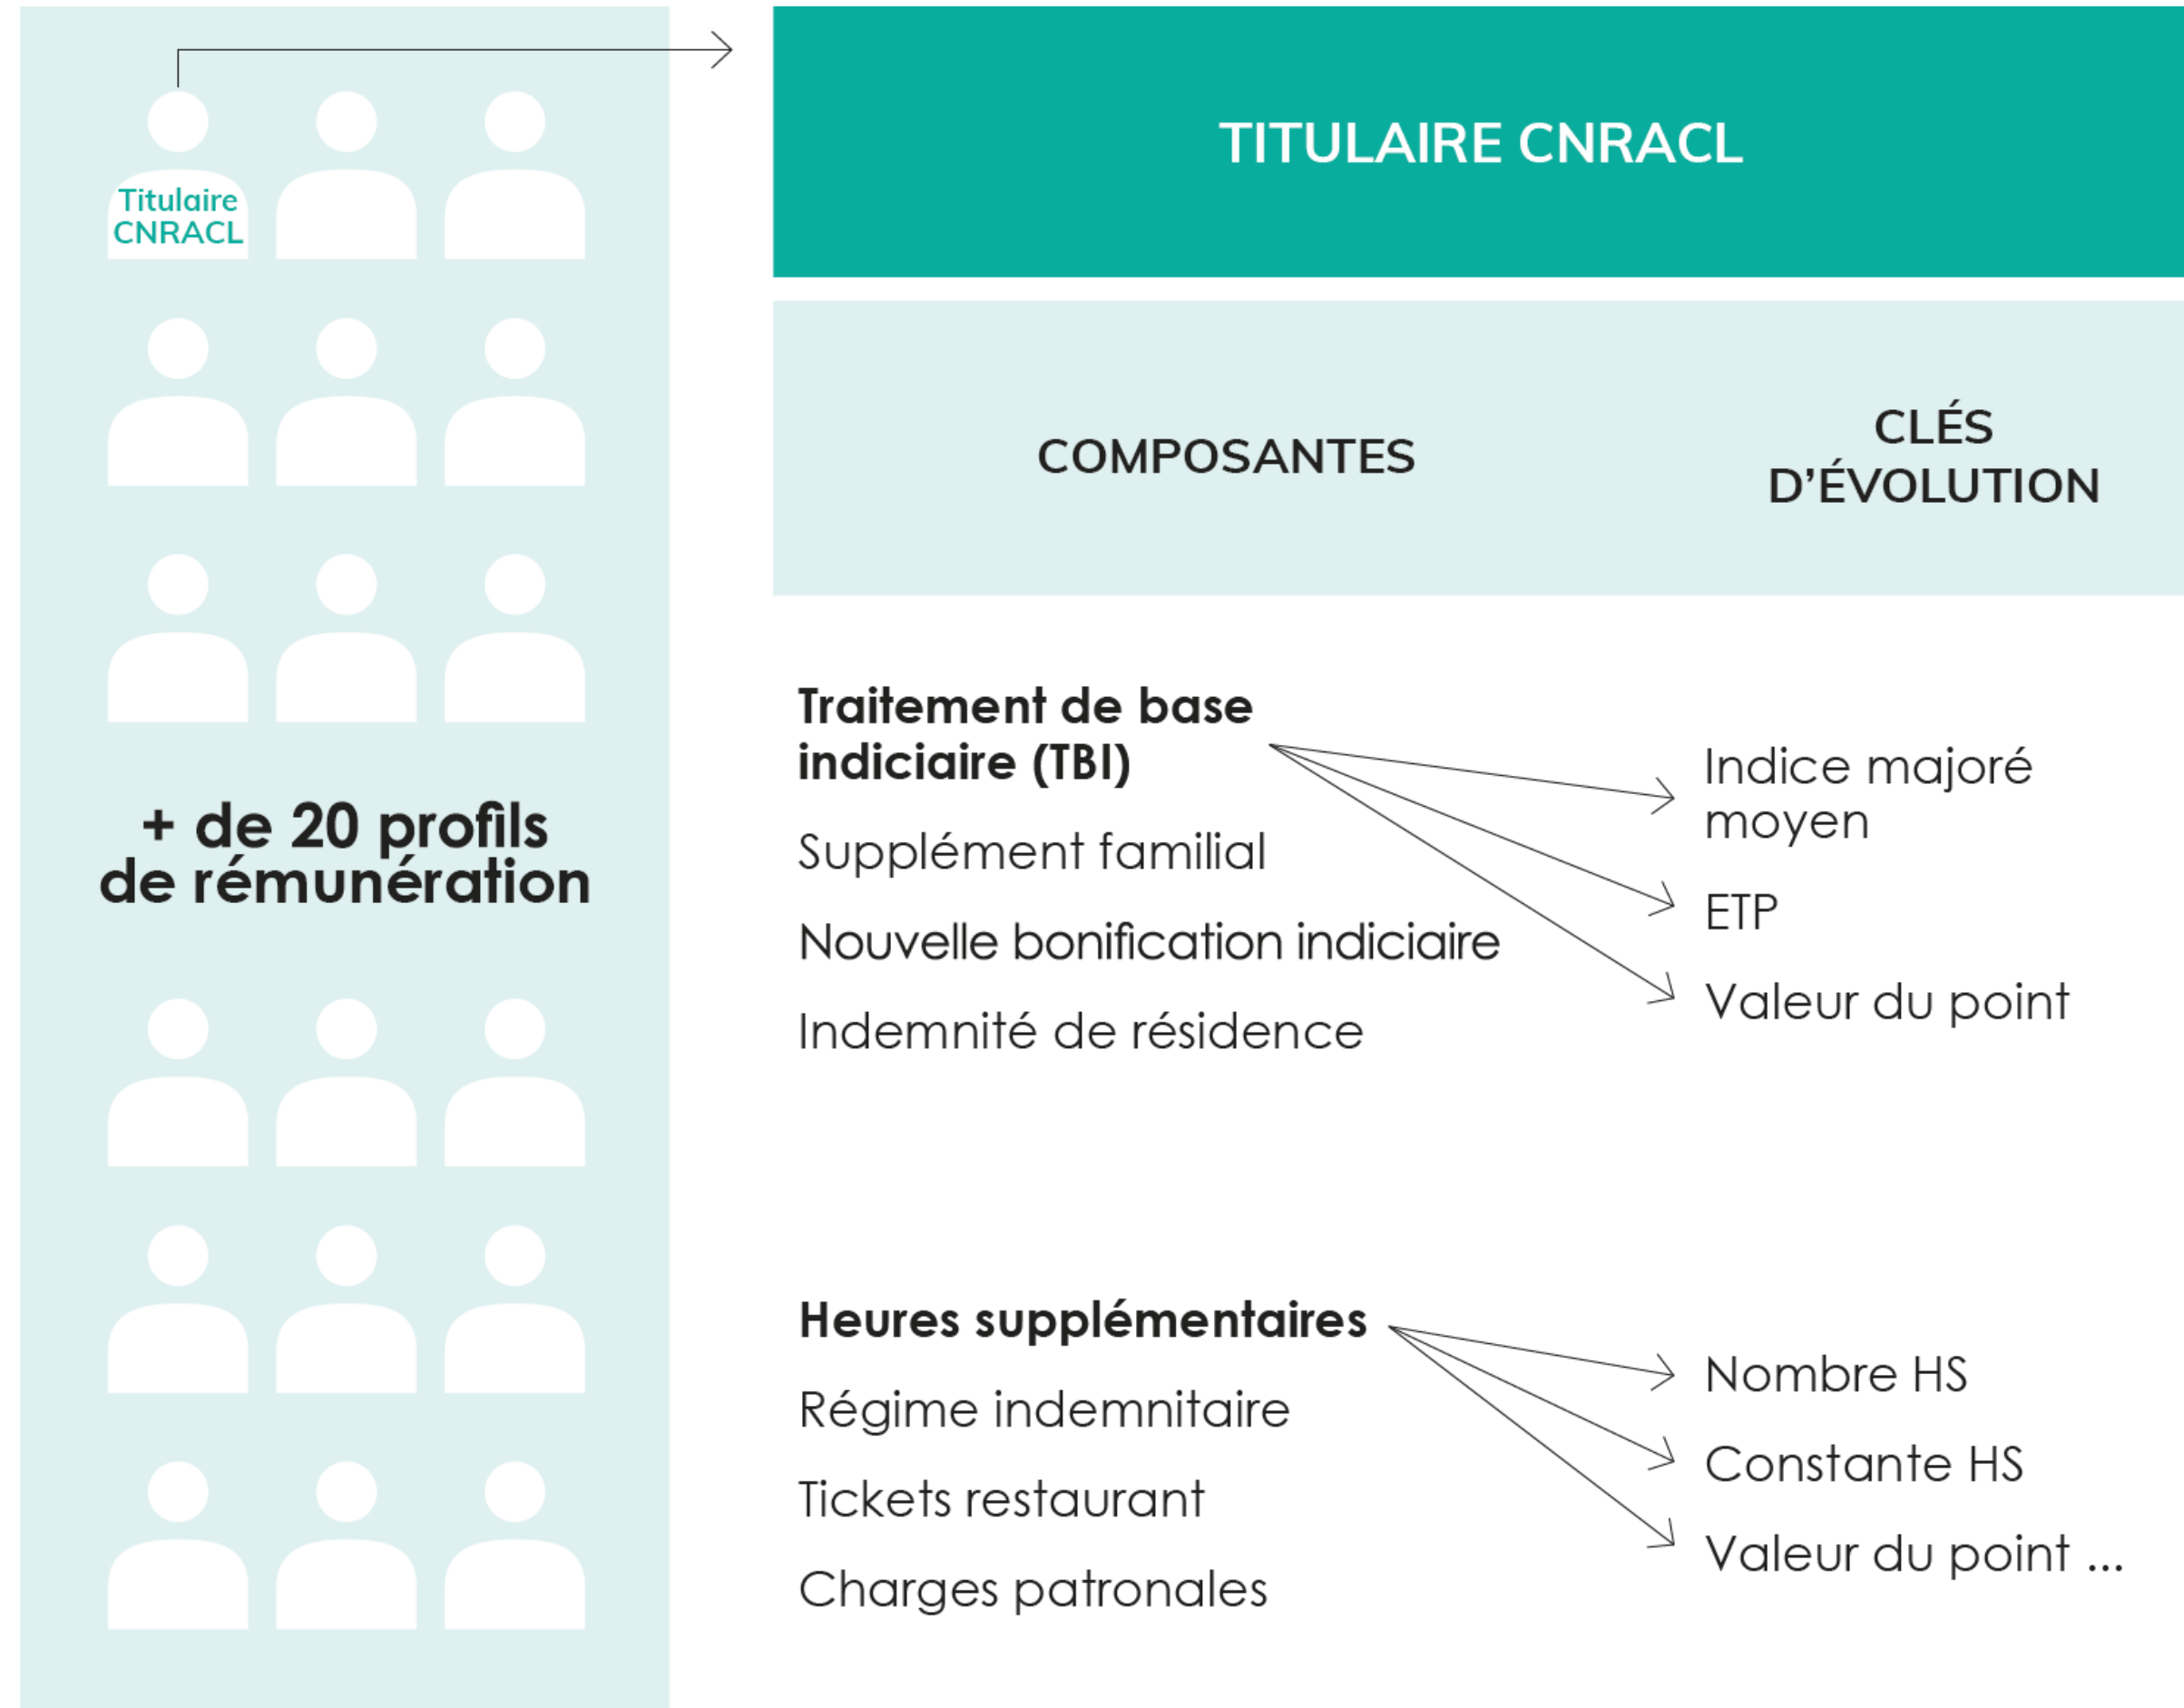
Titulaire CNRACL

+ de 20 profils de rémunération

TITULAIRE CNRACL

COMPOSANTES

CLÉS D'ÉVOLUTION

Traitement de base indiciaire (TBI)

Supplément familial

Nouvelle bonification indiciaire

Indemnité de résidence

Indice majoré moyen

ETP

Valeur du point

Heures supplémentaires

Régime indemnitaire

Tickets restaurant

Charges patronales

Nombre HS

Constante HS

Valeur du point ...